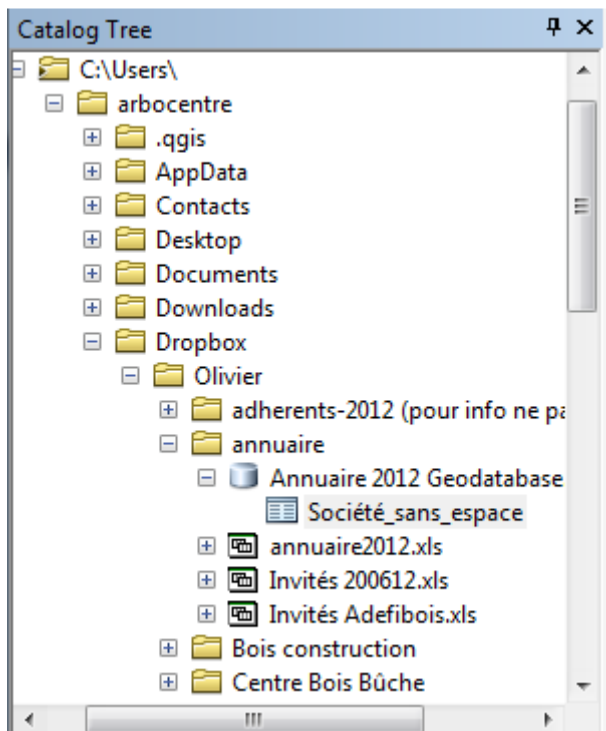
Catalog Tree
C:\Users\
arbocentre
.qgis
AppData
Contacts
Desktop
Documents
Downloads
Dropbox
Olivier
adherents-2012 (pour info ne pa
annuaire
Annuaire 2012 Geodatabase
Société_sans_espace
annuaire2012.xls
Invités 200612.xls
Invités Adefibois.xls
Bois construction
Centre Bois Bûche